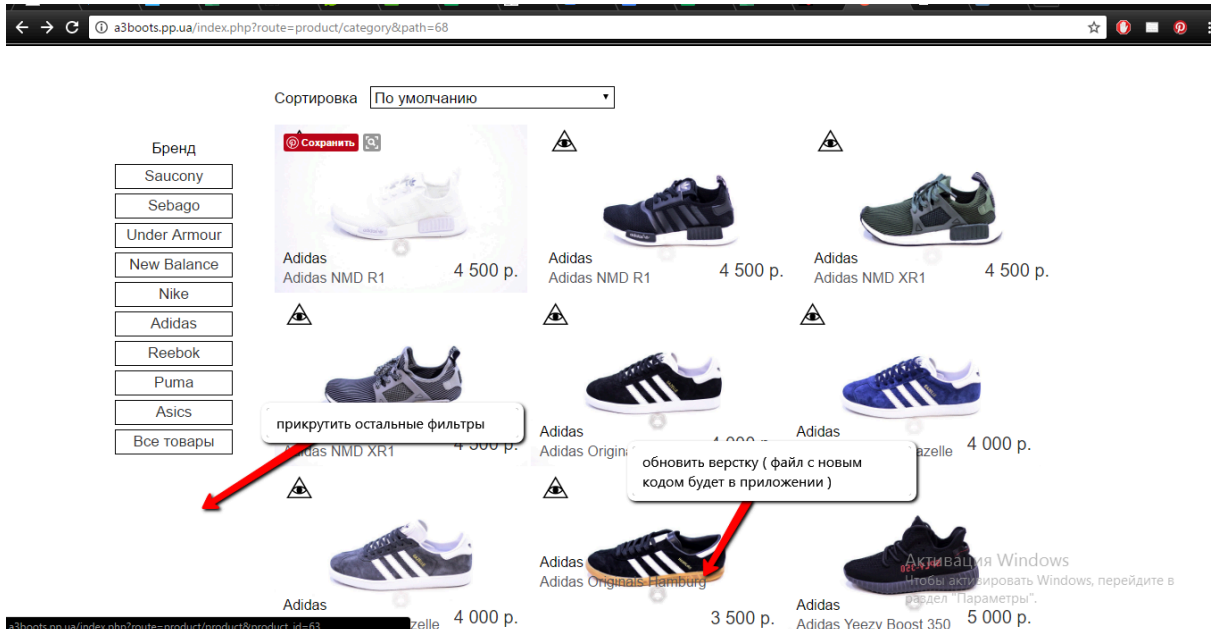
a3boots.pp.ua/index.php?route=product/category&path=68

Сортировка По умолчанию

Бренд
Saucony
Sebago
Under Armour
New Balance
Nike
Adidas
Reebok
Puma
Asics
Все товары

Сохранить

Adidas
Adidas NMD R1
4 500 р.

Adidas
Adidas NMD R1
4 500 р.

Adidas
Adidas NMD XR1
4 500 р.

прикрутить остальные фильтры

Adidas NMD XR1
4 500 р.

Adidas
Adidas Origina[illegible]
4 000 р.

Adidas
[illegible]azelle
4 000 р.

обновить верстку ( файл с новым кодом будет в приложении )

Adidas
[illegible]zelle
4 000 р.

Adidas
Adidas Originals Hamburg
3 500 р.

Adidas
Adidas Yeezy Boost 350
5 000 р.

Активация Windows
Чтобы активировать Windows, перейдите в раздел "Параметры".

a3boots.pp.ua/index.php?route=product/product&product_id=63